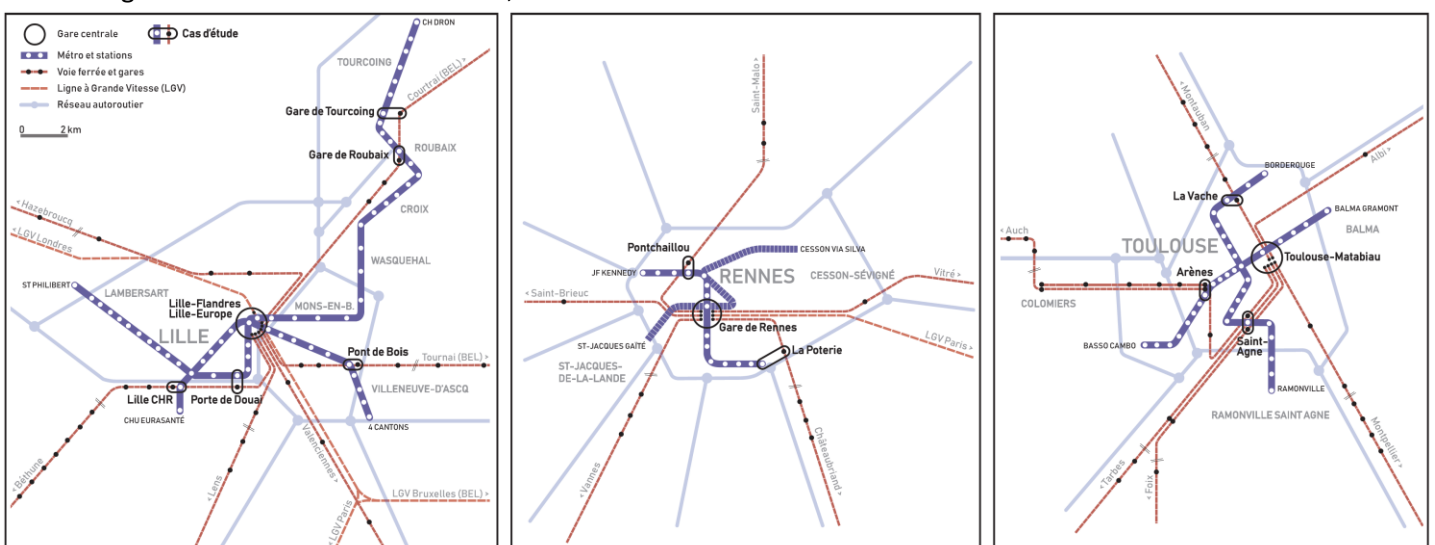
Gare centrale
Cas d'étude
Métro et stations
Voie ferrée et gares
Ligne à Grande Vitesse (LGV)
Réseau autoroutier
0 2 km

CH DRON
TOURCOING
Courtrai (BEL)
Gare de Tourcoing
Gare de Roubaix
ROUBAIX
CROIX
Hazebrouck
LGV Londres
WASQUEHAL
ST PHILIBERT
LAMBERSART
Lille-Flandres
Lille-Europe
LILLE
MONS-EN-B
Pont de Bois
Tournai (BEL)
VILLENEUVE-D'ASCQ
Lille CHR
Porte de Douai
CHU EURASANTE
4 CANTONS
Béthune
Lens
Valenciennes
LGV Bruxelles (BEL)
LGV Paris

Saint-Malo
Pontchaillou
CESSON VIA SILVA
JF KENNEDY
RENNES
CESSON-SÉVIGNÉ
Vitré
Saint-Brieuc
Gare de Rennes
LGV Paris
ST-JACQUES GAÎTE
La Poterie
ST-JACQUES-DE-LA-LANDE
Vannes
Châteaubriand

Montauban
BORDEROUGE
Albi
La Vache
BALMA GRAMONT
Auch
TOULOUSE
BALMA
Toulouse-Matabiau
Arènes
COLOMIERS
BASSO CAMBO
Saint-Agne
RAMONVILLE
RAMONVILLE SAINT AGNE
Montpellier
Tarbes
Foix